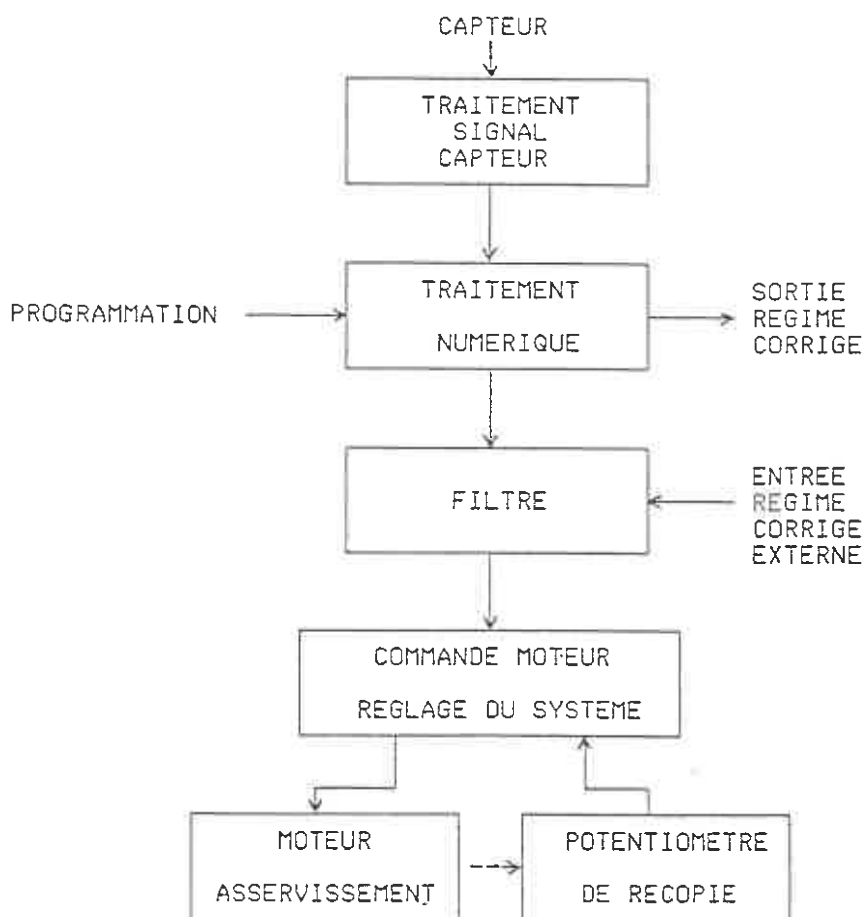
CAPTEUR

TRAITEMENT
SIGNAL
CAPTEUR

PROGRAMMATION

TRAITEMENT
NUMERIQUE

SORTIE
REGIME
CORRIGE

FILTRE

ENTREE
REGIME
CORRIGE
EXTERNE

COMMANDE MOTEUR
REGLAGE DU SYSTEME

MOTEUR
ASSERVISSEMENT

POTENTIOMETRE
DE RECOPIE